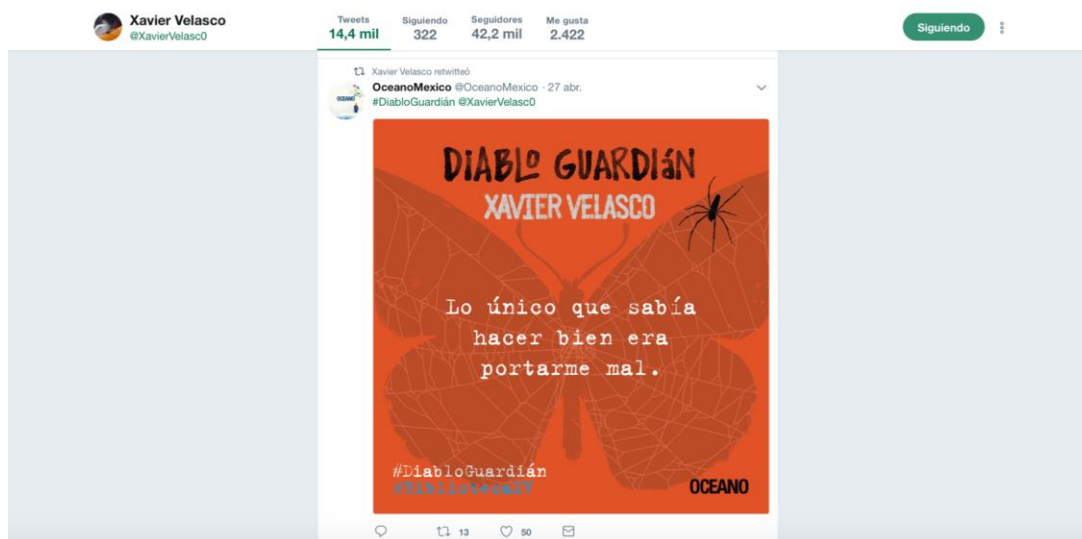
Xavier Velasco
@XavierVelasc0

Tweets
14,4 mil

Siguiendo
322

Seguidores
42,2 mil

Me gusta
2.422

Siguiendo

Xavier Velasco retwitteó

OceanoMexico @OceanoMexico · 27 abr.
#DiabloGuardián @XavierVelasc0

OCEANO

DIABLO GUARDIÁN
XAVIER VELASCO

Lo único que sabía hacer bien era portarme mal.

#DiabloGuardián
#BibliotecaXV

OCEANO

13 50